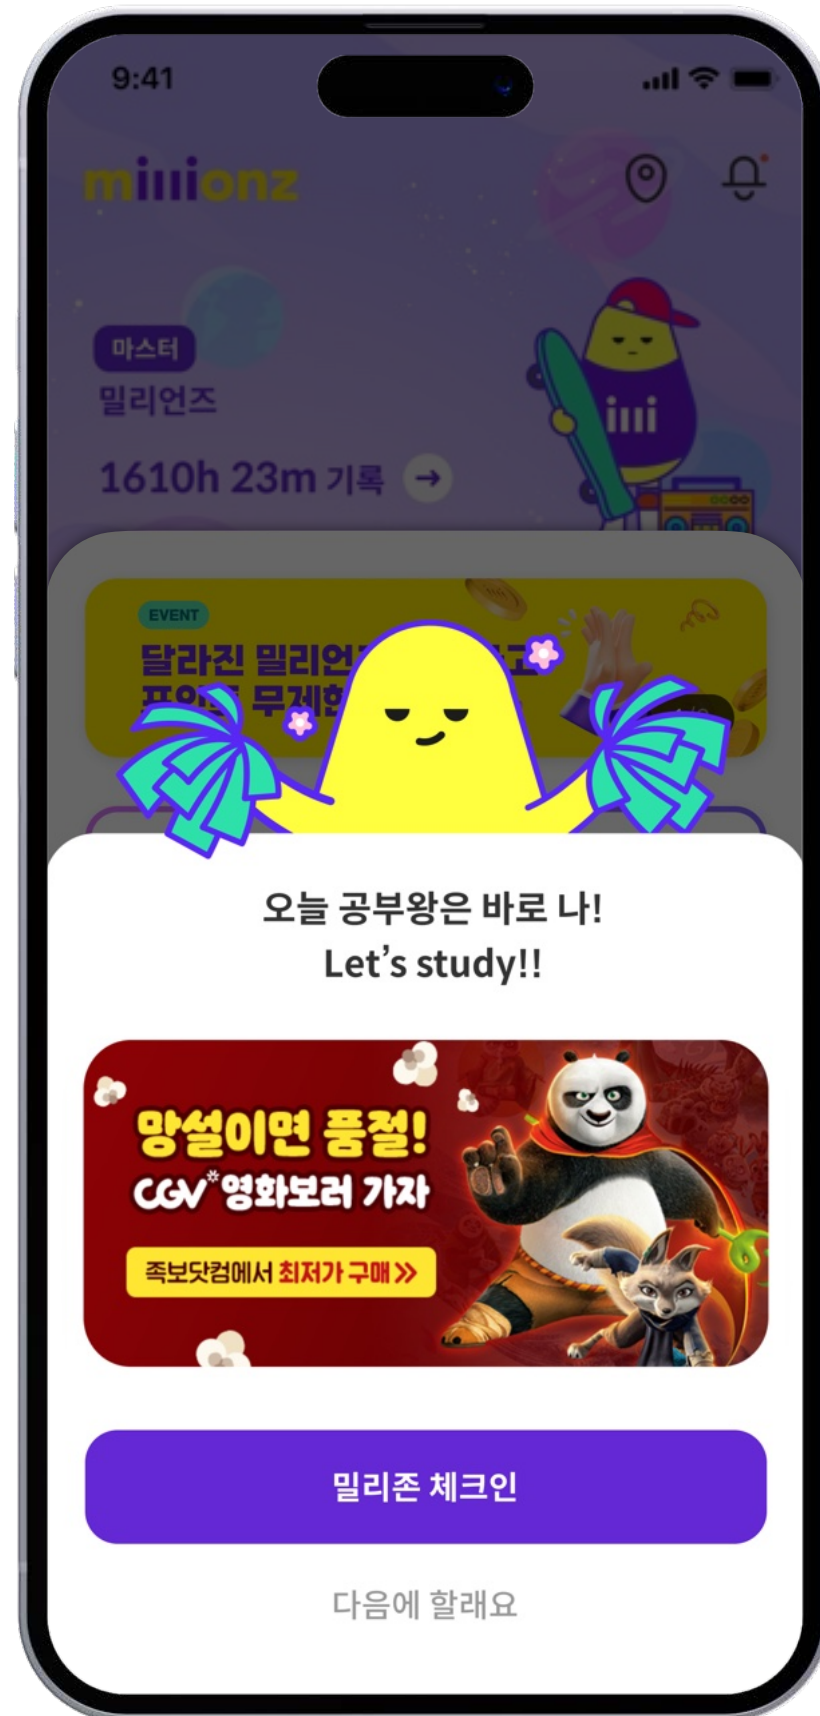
9:41

millionz

마스터
밀리언즈

1610h 23m 기록 →

EVENT
달라진 밀리언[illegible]
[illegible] 무제한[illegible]

오늘 공부왕은 바로 나!
Let's study!!

망설이면 품절!
CGV 영화보러 가자
족보닷컴에서 최저가 구매 >>

밀리존 체크인

다음에 할래요